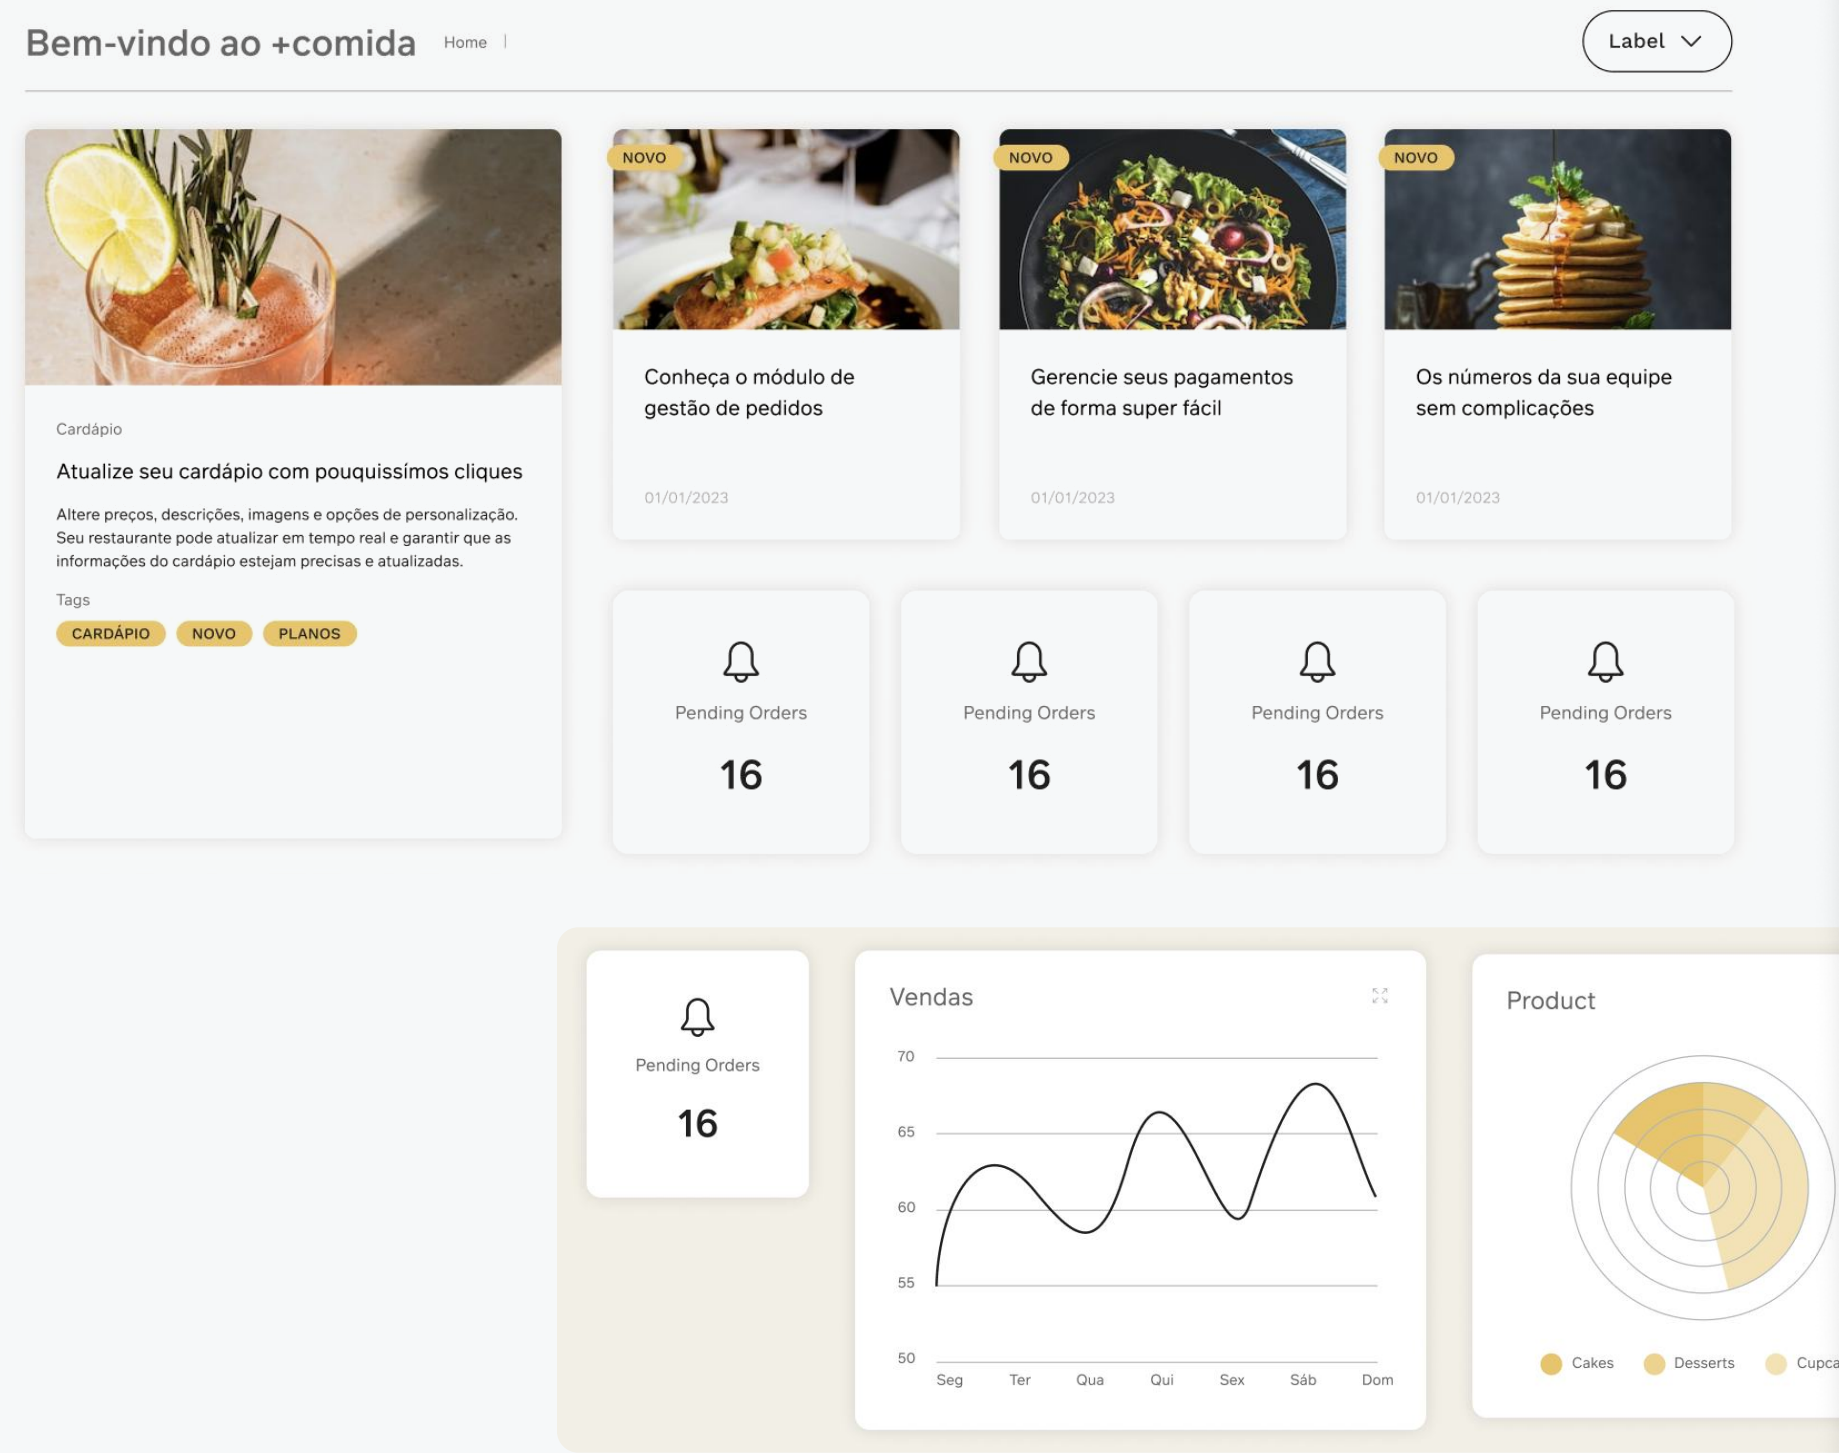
Bem-vindo ao +comida Home |

Label

Cardápio

Atualize seu cardápio com pouquissímos cliques

Altere preços, descrições, imagens e opções de personalização. Seu restaurante pode atualizar em tempo real e garantir que as informações do cardápio estejam precisas e atualizadas.

Tags

CARDÁPIO NOVO PLANOS

NOVO

Conheça o módulo de gestão de pedidos

01/01/2023

NOVO

Gerencie seus pagamentos de forma super fácil

01/01/2023

NOVO

Os números da sua equipe sem complicações

01/01/2023

Pending Orders

16

Pending Orders

16

Pending Orders

16

Pending Orders

16

Pending Orders

16

Vendas

70
65
60
55
50

Seg Ter Qua Qui Sex Sáb Dom

Product

Cakes Desserts Cupca